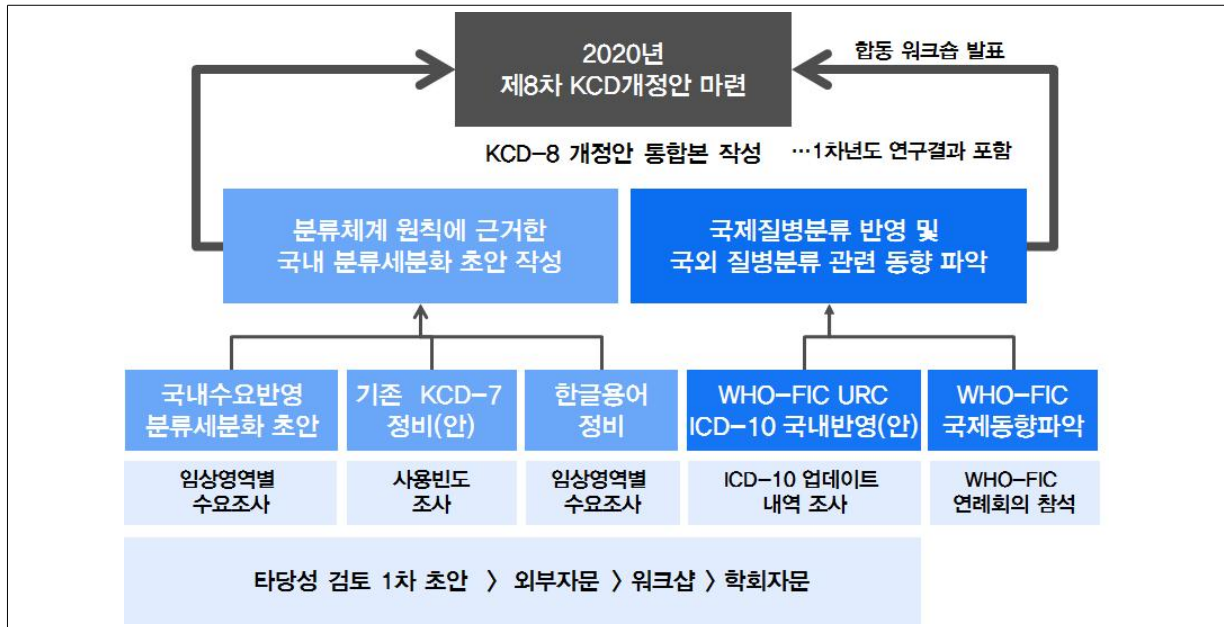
2020년
제8차 KCD개정안 마련

합동 워크숍 발표

KCD-8 개정안 통합본 작성 …1차년도 연구결과 포함

분류체계 원칙에 근거한
국내 분류세분화 초안 작성

국제질병분류 반영 및
국외 질병분류 관련 동향 파악

국내수요반영
분류세분화 초안

기존 KCD-7
정비(안)

한글용어
정비

WHO-FIC URC
ICD-10 국내반영(안)

WHO-FIC
국제동향파악

임상영역별
수요조사

사용빈도
조사

임상영역별
수요조사

ICD-10 업데이트
내역 조사

WHO-FIC
연례회의 참석

타당성 검토 1차 초안 〉 외부자문 〉 워크샵 〉 학회자문